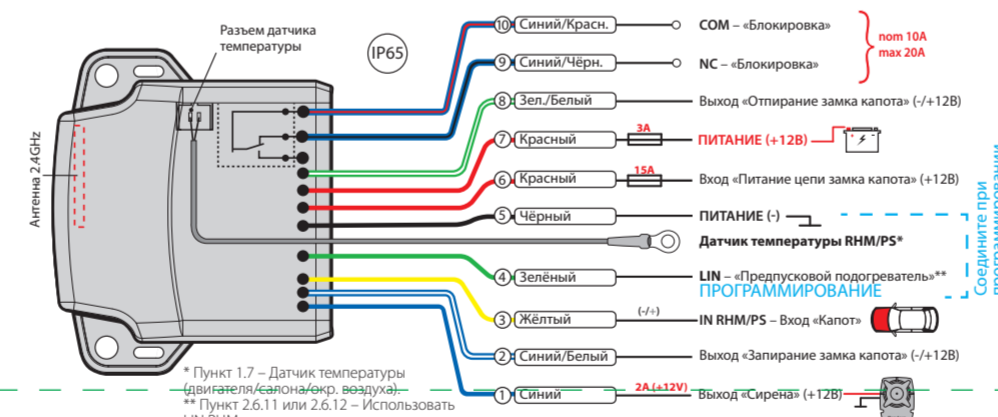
Разъем датчика температуры

IP65

Антенна 2.4GHz

10 Синий/Красн. COM – «Блокировка»

nom 10A
max 20A

9 Синий/Чёрн. NC – «Блокировка»

8 Зел./Белый Выход «Отпирание замка капота» (-/+12В)

7 Красный 3A ПИТАНИЕ (+12В)

6 Красный 15A Вход «Питание цепи замка капота» (+12В)

5 Чёрный ПИТАНИЕ (-)

Датчик температуры RHM/PS*

4 Зелёный LIN – «Предпусковой подогреватель»**

ПРОГРАММИРОВАНИЕ

Соедините при программировании

3 Жёлтый (-/+) IN RHM/PS – Вход «Капот»

2 Синий/Белый Выход «Запирание замка капота» (-/+12В)

1 Синий 2A (+12V) Выход «Сирена» (+12В)

* Пункт 1.7 – Датчик температуры (двигателя/салона/окр. воздуха).
** Пункт 2.6.11 или 2.6.12 – Использовать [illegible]